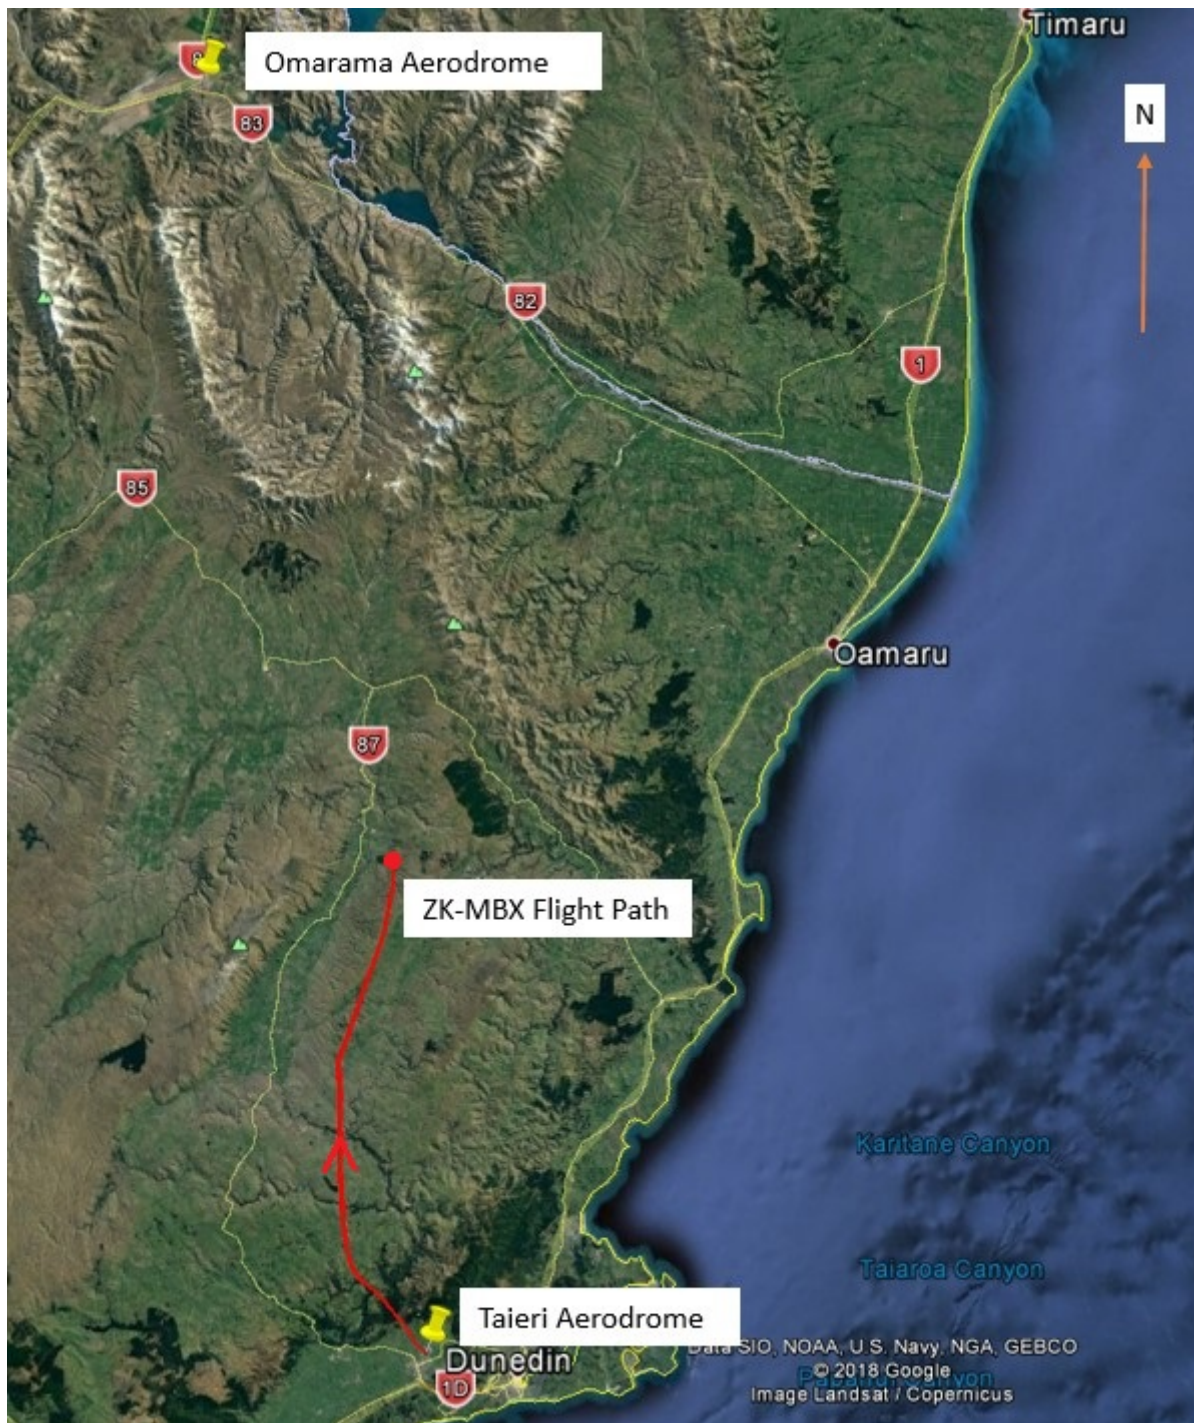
Omarama Aerodrome

Timaru

N

83

82

1

85

Oamaru

87

ZK-MBX Flight Path

Karitane Canyon

Taiaroa Canyon

Taieri Aerodrome

Dunedin

1D

Data SIO, NOAA, U.S. Navy, NGA, GEBCO
© 2018 Google
Image Landsat / Copernicus